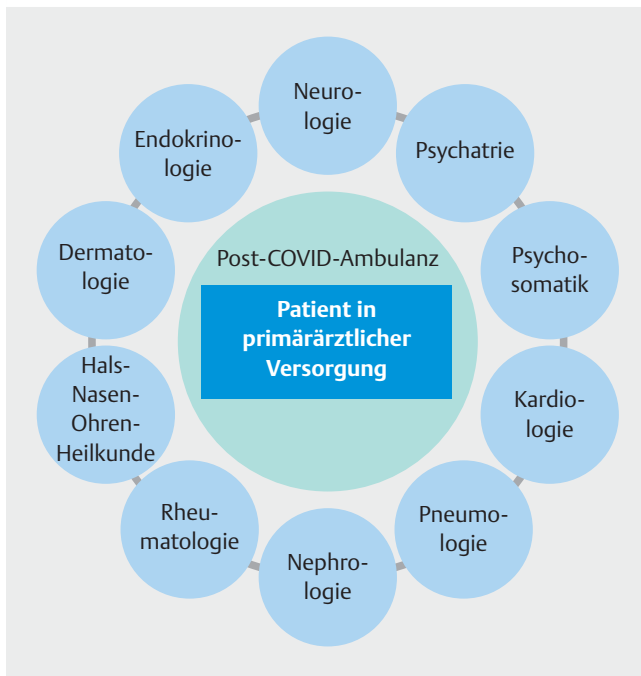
Neurologie

Psychatrie

Psychosomatik

Kardiologie

Pneumologie

Nephrologie

Rheumatologie

Hals-Nasen-Ohren-Heilkunde

Dermatologie

Endokrinologie

Post-COVID-Ambulanz

Patient in primärärztlicher Versorgung